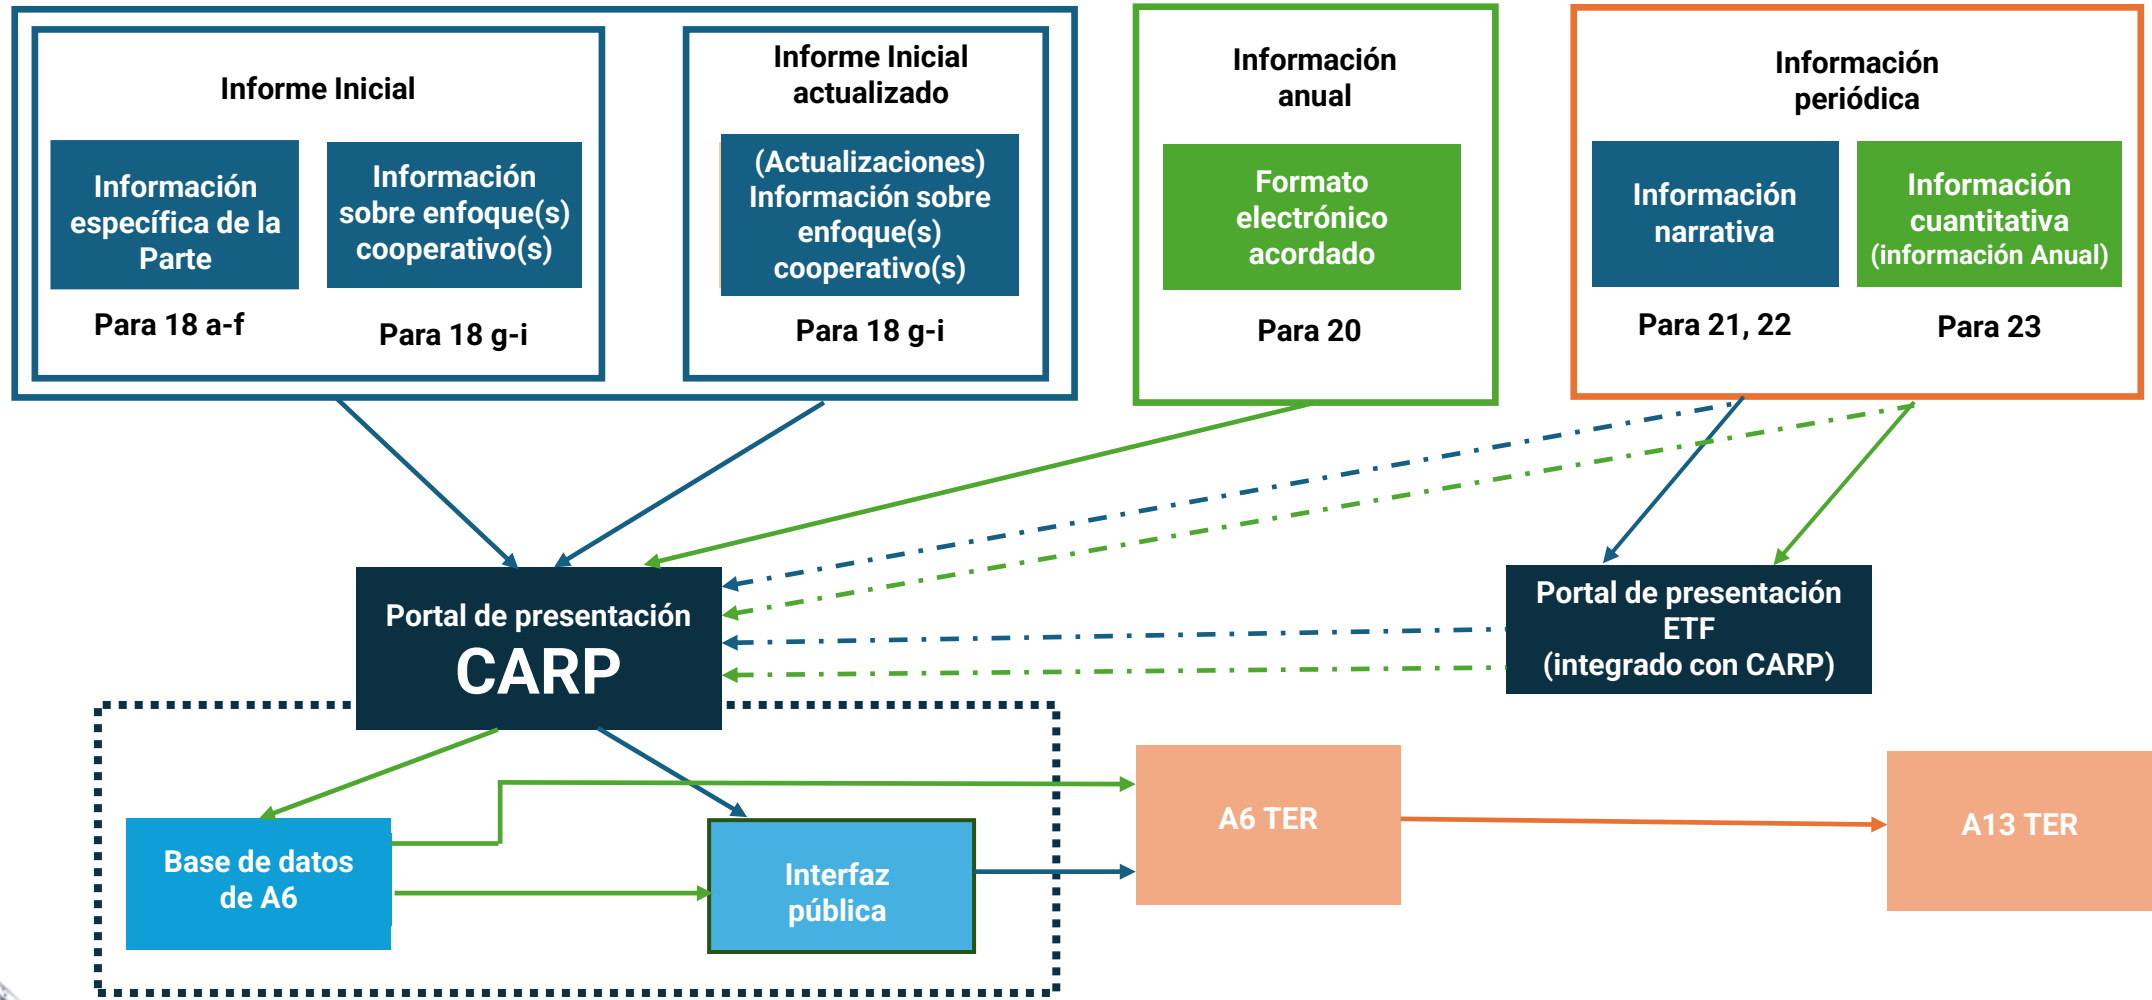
Informe Inicial

Información específica de la Parte

Para 18 a-f

Información sobre enfoque(s) cooperativo(s)

Para 18 g-i

Informe Inicial actualizado

(Actualizaciones) Información sobre enfoque(s) cooperativo(s)

Para 18 g-i

Información anual

Formato electrónico acordado

Para 20

Información periódica

Información narrativa

Para 21, 22

Información cuantitativa (información Anual)

Para 23

Portal de presentación CARP

Portal de presentación ETF (integrado con CARP)

Base de datos de A6

Interfaz pública

A6 TER

A13 TER